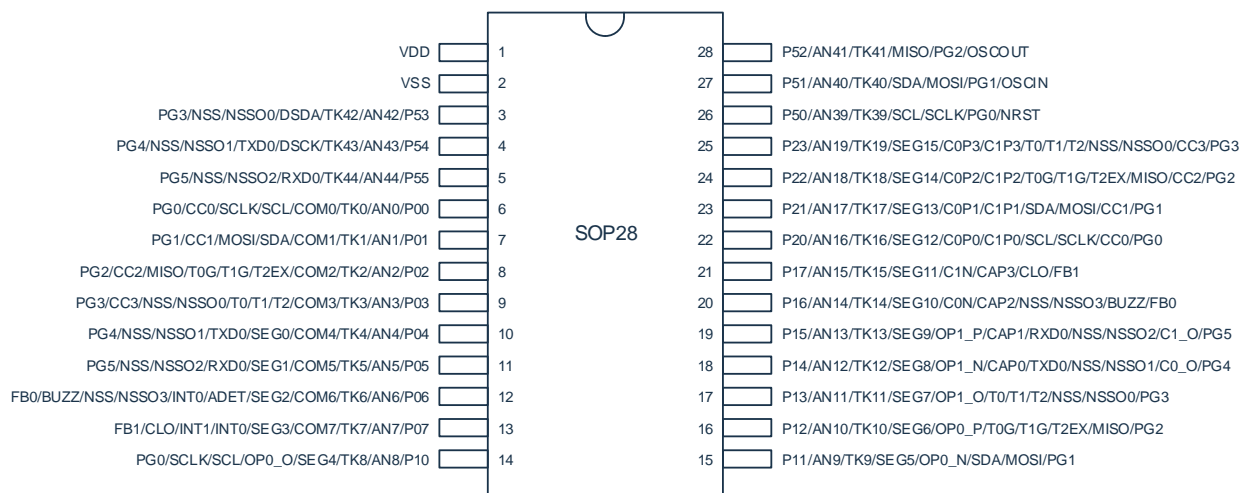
VDD 1
VSS 2
PG3/NSS/NSSO0/DSDA/TK42/AN42/P53 3
PG4/NSS/NSSO1/TXD0/DSCK/TK43/AN43/P54 4
PG5/NSS/NSSO2/RXD0/TK44/AN44/P55 5
PG0/CC0/SCLK/SCL/COM0/TK0/AN0/P00 6
PG1/CC1/MOSI/SDA/COM1/TK1/AN1/P01 7
PG2/CC2/MISO/T0G/T1G/T2EX/COM2/TK2/AN2/P02 8
PG3/CC3/NSS/NSSO0/T0/T1/T2/COM3/TK3/AN3/P03 9
PG4/NSS/NSSO1/TXD0/SEG0/COM4/TK4/AN4/P04 10
PG5/NSS/NSSO2/RXD0/SEG1/COM5/TK5/AN5/P05 11
FB0/BUZZ/NSS/NSSO3/INT0/ADET/SEG2/COM6/TK6/AN6/P06 12
FB1/CLO/INT1/INT0/SEG3/COM7/TK7/AN7/P07 13
PG0/SCLK/SCL/OP0_O/SEG4/TK8/AN8/P10 14

SOP28

28 P52/AN41/TK41/MISO/PG2/OSCOUT
27 P51/AN40/TK40/SDA/MOSI/PG1/OSCIN
26 P50/AN39/TK39/SCL/SCLK/PG0/NRST
25 P23/AN19/TK19/SEG15/C0P3/C1P3/T0/T1/T2/NSS/NSSO0/CC3/PG3
24 P22/AN18/TK18/SEG14/C0P2/C1P2/T0G/T1G/T2EX/MISO/CC2/PG2
23 P21/AN17/TK17/SEG13/C0P1/C1P1/SDA/MOSI/CC1/PG1
22 P20/AN16/TK16/SEG12/C0P0/C1P0/SCL/SCLK/CC0/PG0
21 P17/AN15/TK15/SEG11/C1N/CAP3/CLO/FB1
20 P16/AN14/TK14/SEG10/C0N/CAP2/NSS/NSSO3/BUZZ/FB0
19 P15/AN13/TK13/SEG9/OP1_P/CAP1/RXD0/NSS/NSSO2/C1_O/PG5
18 P14/AN12/TK12/SEG8/OP1_N/CAP0/TXD0/NSS/NSSO1/C0_O/PG4
17 P13/AN11/TK11/SEG7/OP1_O/T0/T1/T2/NSS/NSSO0/PG3
16 P12/AN10/TK10/SEG6/OP0_P/T0G/T1G/T2EX/MISO/PG2
15 P11/AN9/TK9/SEG5/OP0_N/SDA/MOSI/PG1